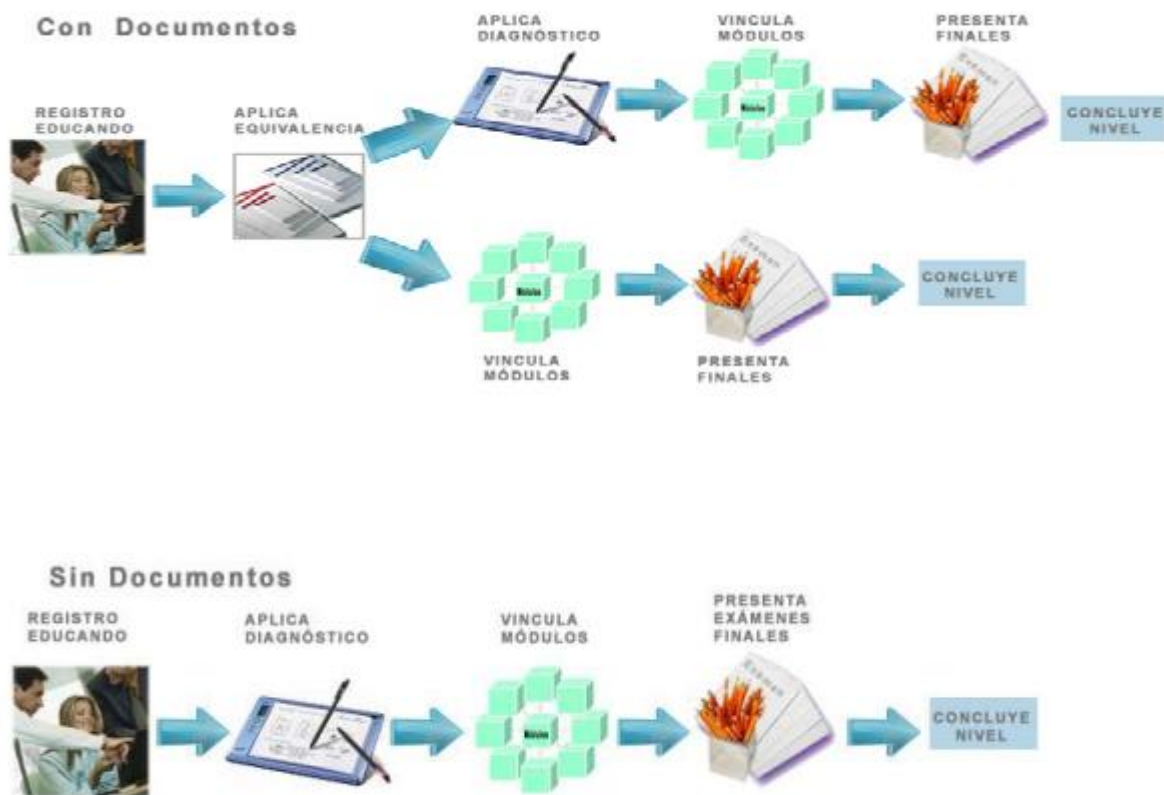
Con Documentos

REGISTRO EDUCANDO

APLICA EQUIVALENCIA

APLICA DIAGNÓSTICO

VINCULA MÓDULOS

Módulos

PRESENTA FINALES

Examen

CONCLUYE NIVEL

Módulos

VINCULA MÓDULOS

Examen

PRESENTA FINALES

CONCLUYE NIVEL

Sin Documentos

REGISTRO EDUCANDO

APLICA DIAGNÓSTICO

VINCULA MÓDULOS

Módulos

PRESENTA EXÁMENES FINALES

Examen

CONCLUYE NIVEL